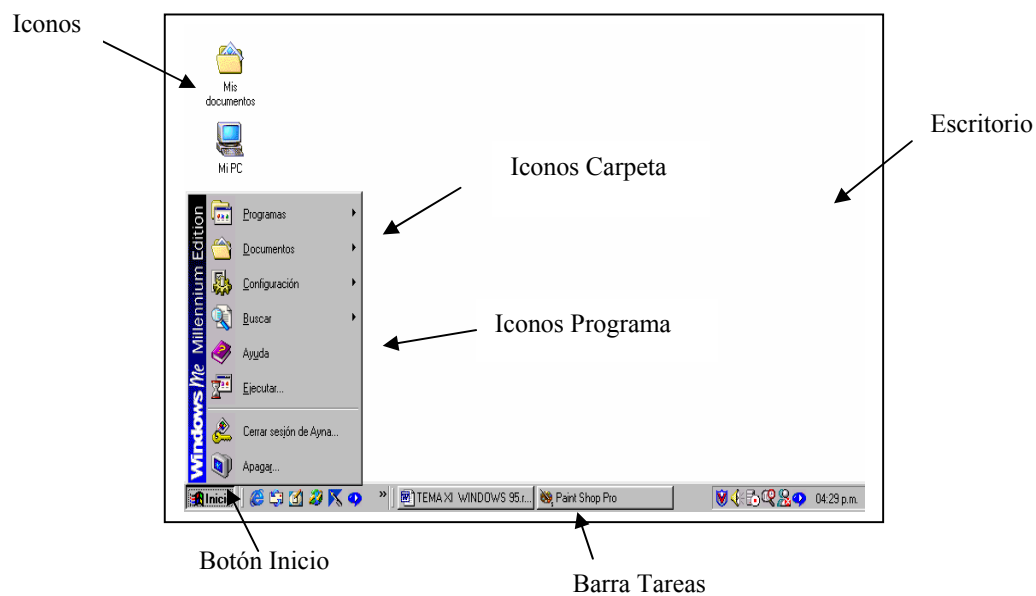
Iconos

Mis documentos

Mi PC

Escritorio

Iconos Carpeta

Windows Me Millennium Edition

Programas

Documentos

Configuración

Buscar

Ayuda

Ejecutar...

Cerrar sesión de Ayna...

Apagar...

Iconos Programa

Inicio

TEMA XI WINDOWS 95.r...

Paint Shop Pro

04:29 p.m.

Botón Inicio

Barra Tareas